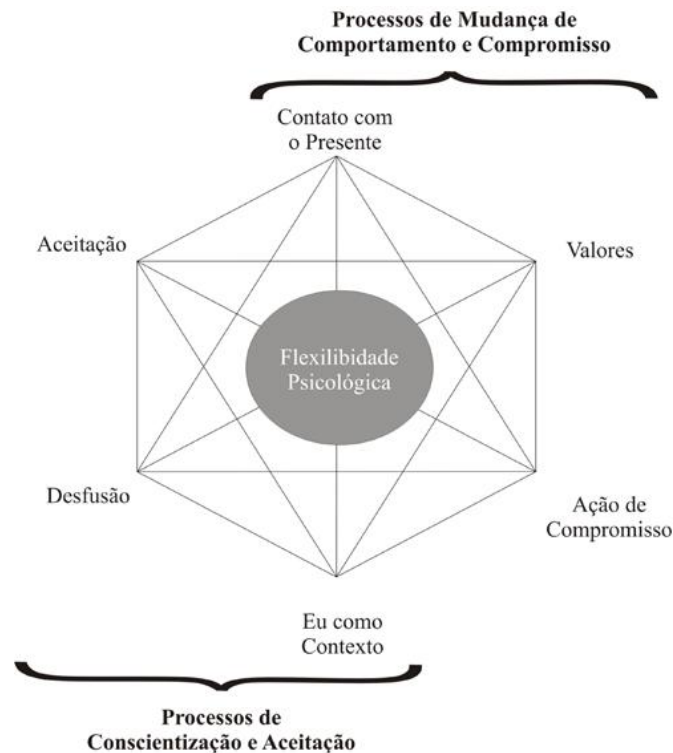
Processos de Mudança de Comportamento e Compromisso

Contato com o Presente

Aceitação

Valores

Flexilibidade Psicológica

Desfusão

Ação de Compromisso

Eu como Contexto

Processos de Conscientização e Aceitação